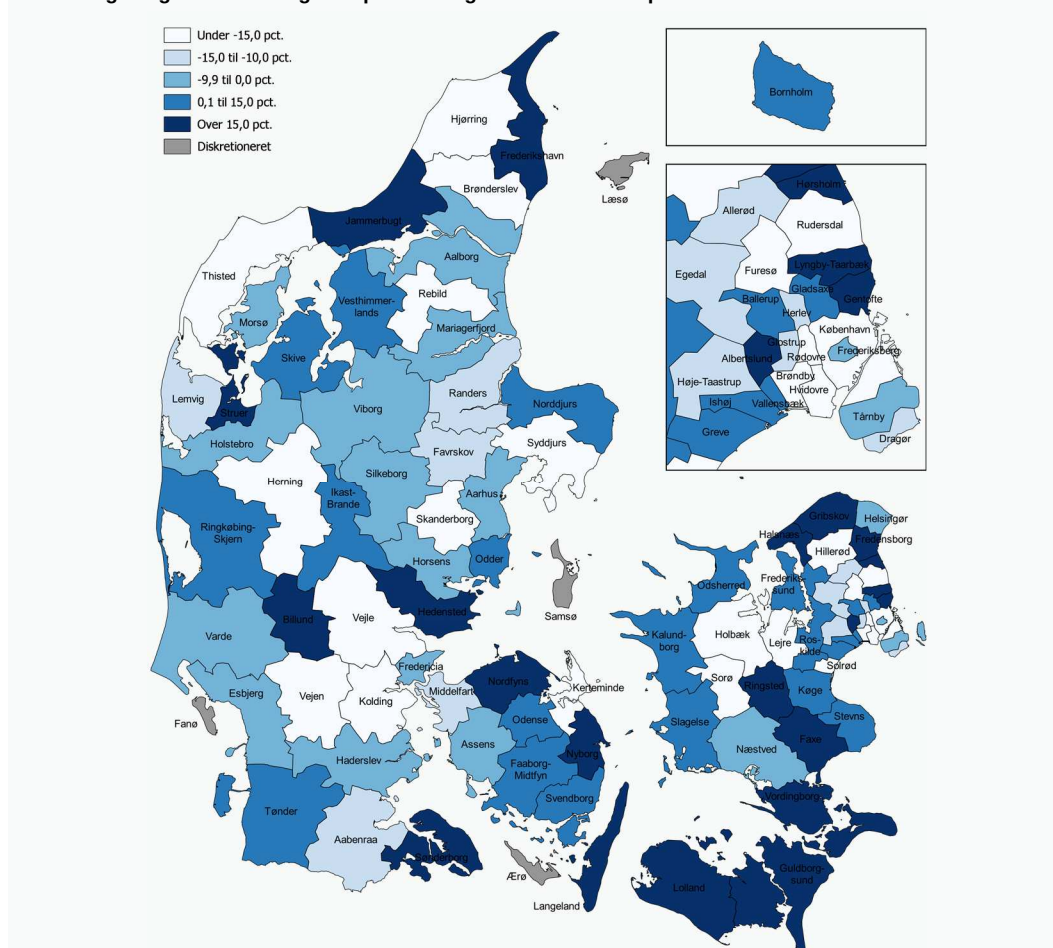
Under -15,0 pct.
-15,0 til -10,0 pct.
-9,9 til 0,0 pct.
0,1 til 15,0 pct.
Over 15,0 pct.
Diskretioneret

Bornholm

Hørsholm
Allerød
Rudersdal
Egedal
Furesø
Lyngby-Taarbæk
Gladsaxe
Gentofte
Ballerup
Herlev
København
Glostrup
Albertslund
Rødovre
Frederiksberg
Høje-Taastrup
Brøndby
Hvidovre
Ishøj
Vallensbæk
Greve
Tårnby
Dragør

Hjørring
Frederikshavn
Læsø
Brønderslev
Jammerbugt
Aalborg
Thisted
Rebild
Vesthimmerlands
Morsø
Mariagerfjord
Skive
Lemvig
Struer
Randers
Norddjurs
Viborg
Holstebro
Syddjurs
Favrskov
Silkeborg
Herning
Ikast-Brande
Aarhus
Ringkøbing-Skjern
Skanderborg
Horsens
Odder
Samsø
Hedensted
Bilund
Vejle
Varde
Fredericia
Middelfart
Esbjerg
Vejen
Kolding
Fanø
Haderslev
Tønder
Aabenraa
Sønderborg
Nordfyns
Kerteminde
Odense
Assens
Nyborg
Faaborg-Midtfyn
Svendborg
Ærø
Langeland
Gribskov
Helsingør
Halsnæs
Hillerød
Fredensborg
Odsherred
Frederikssund
Kalundborg
Holbæk
Lejre
Roskilde
Solrød
Sorø
Ringsted
Køge
Slagelse
Stevns
Faxe
Næstved
Vordingborg
Guldborgsund
Lolland